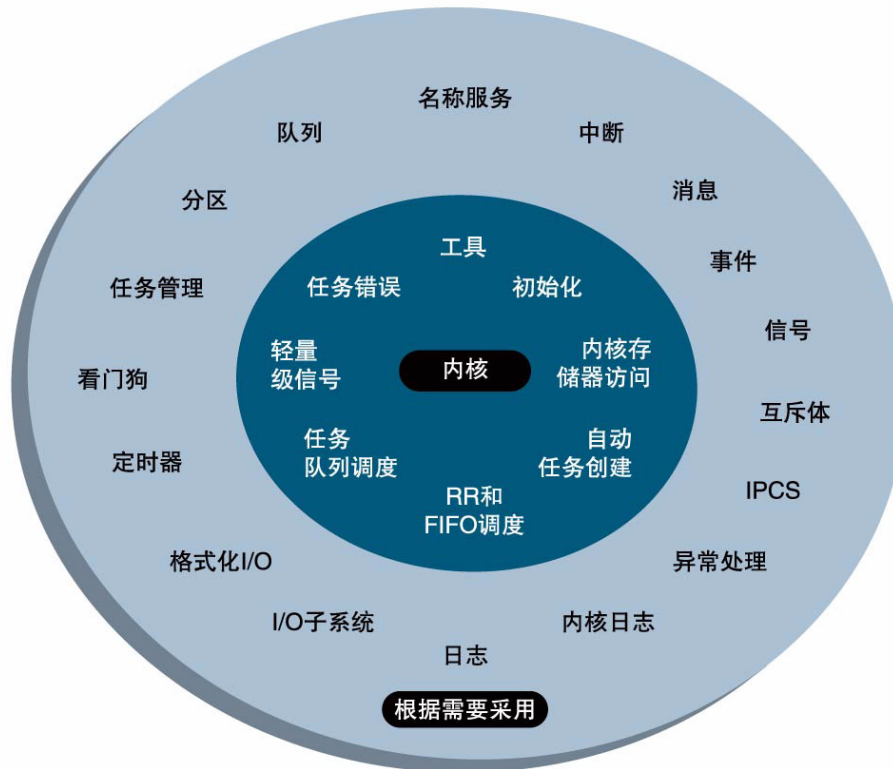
名称服务

队列

中断

分区

消息

事件

任务管理

信号

看门狗

互斥体

定时器

IPCS

格式化I/O

异常处理

I/O子系统

内核日志

日志

根据需要采用

工具

任务错误

初始化

轻量级信号

内核

内核存储器访问

任务队列调度

自动任务创建

RR和FIFO调度